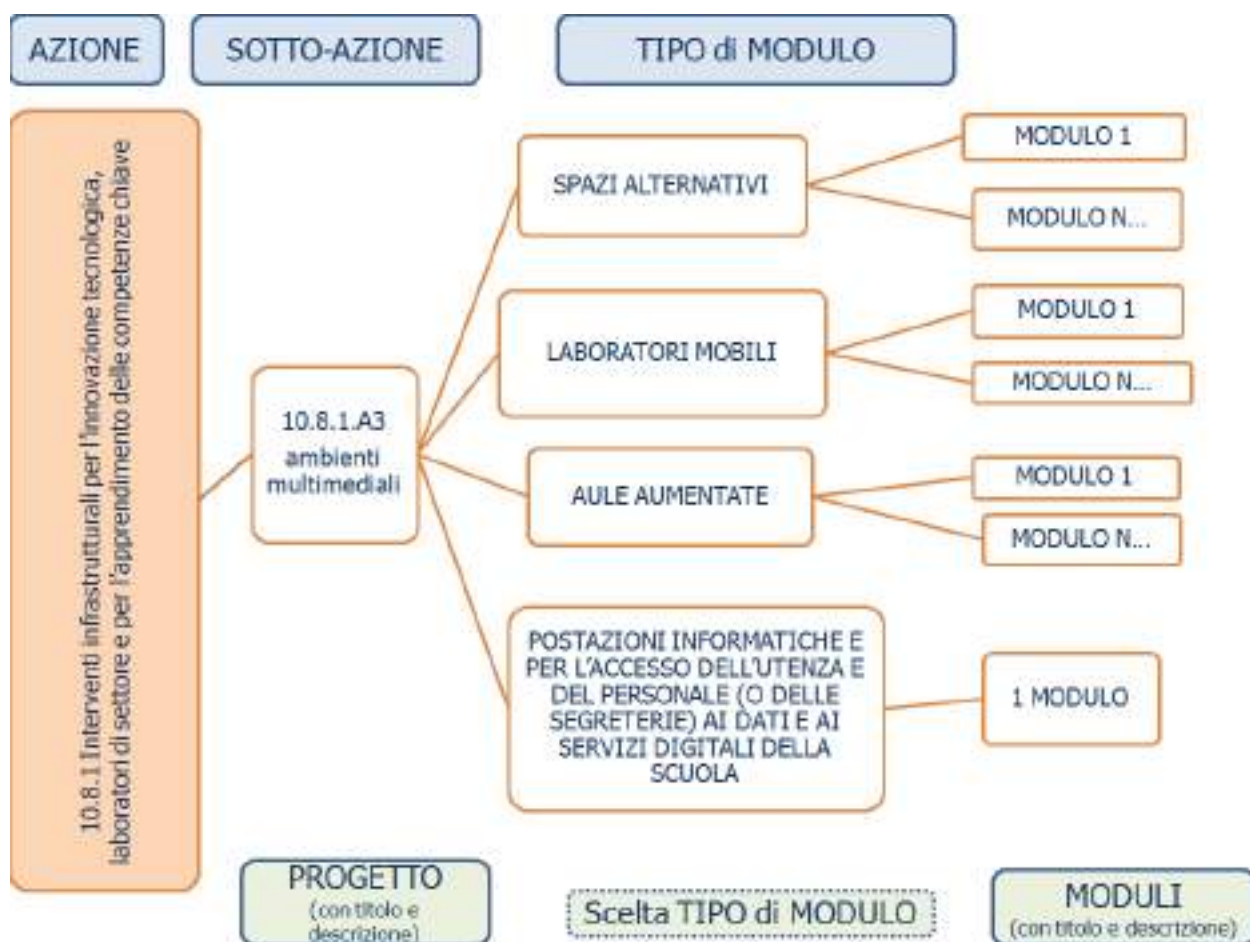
AZIONE

SOTTO-AZIONE

TIPO di MODULO

10.8.1 Interventi infrastrutturali per l'innovazione tecnologica, laboratori di settore e per l'apprendimento delle competenze chiave

10.8.1.A3
ambienti multimediali

SPAZI ALTERNATIVI

MODULO 1

MODULO N...

LABORATORI MOBILI

MODULO 1

MODULO N...

AULE AUMENTATE

MODULO 1

MODULO N...

POSTAZIONI INFORMATICHE E PER L'ACCESSO DELL'UTENZA E DEL PERSONALE (O DELLE SEGRETERIE) AI DATI E AI SERVIZI DIGITALI DELLA SCUOLA

1 MODULO

PROGETTO
(con titolo e descrizione)

Scelta TIPO di MODULO

MODULI
(con titolo e descrizione)